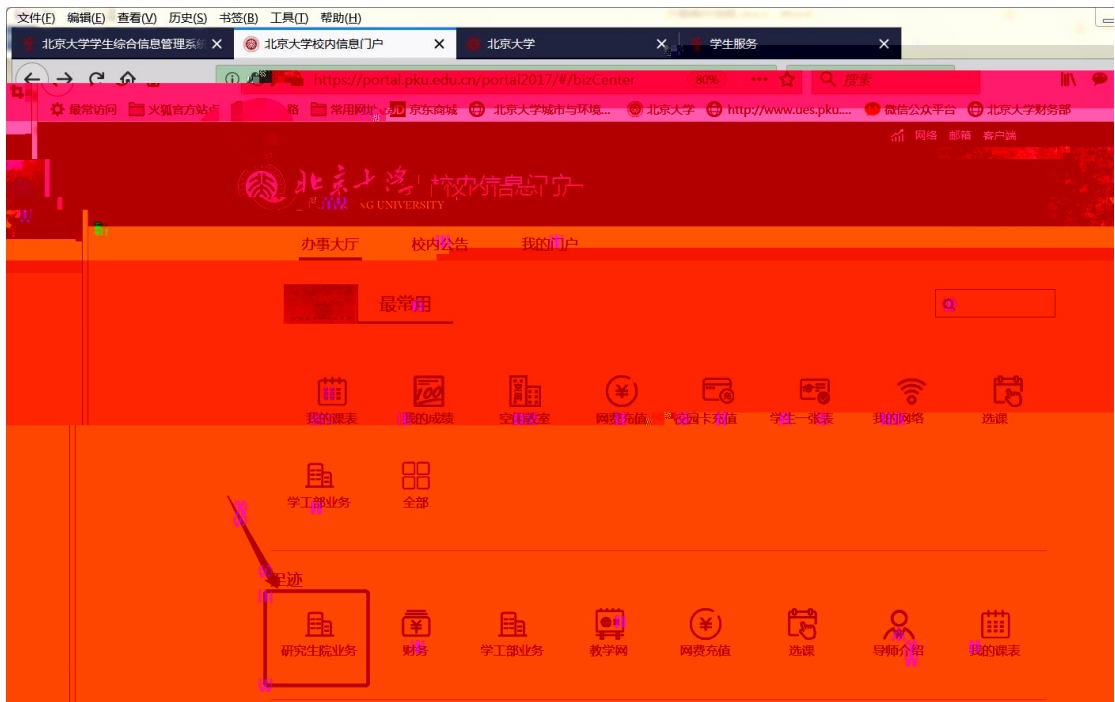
文件(F) 编辑(E) 查看(V) 历史(S) 书签(B) 工具(T) 帮助(H)

北京大学学生综合信息管理系统 ×
北京大学校内信息门户 ×
北京大学 ×
学生服务 ×

https://portal.pku.edu.cn/portal2017/#/bizCenter 80% ••• 搜索

最常访问 火狐官方站点 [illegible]络 常用网址 京东商城 北京大学城市与环境... 北京大学 http://www.ues.pku.... 微信公众平台 北京大学财务部

网络 邮箱 客户端

北京大学 | 校内信息门户
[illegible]NG UNIVERSITY

办事大厅 校内公告 我的门户

最常用

我的课表 我的成绩 空闲教室 网费充值 校园卡充值 学生一张表 我的网络 选课

学工部业务 全部

足迹

研究生院业务 财务 学工部业务 教学网 网费充值 选课 导师介绍 我的课表